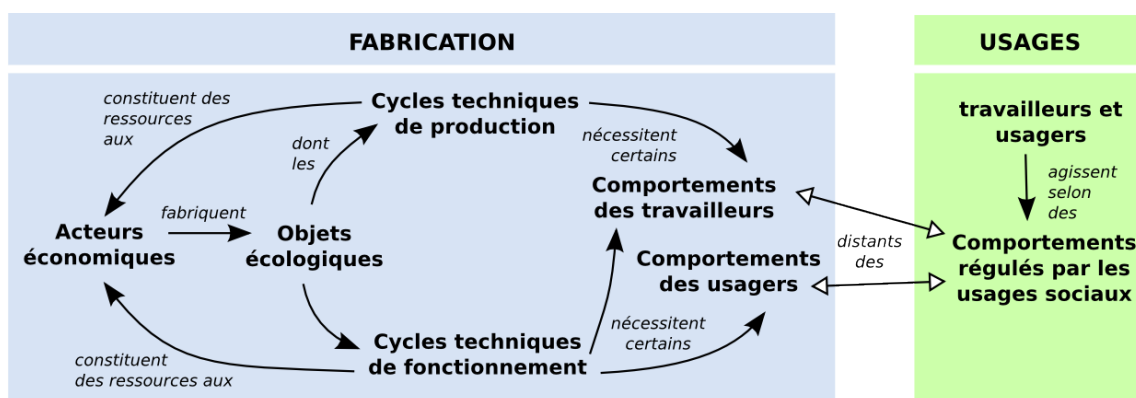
FABRICATION

USAGES

constituent des ressources aux

Cycles techniques de production

dont les

nécessitent certains

Comportements des travailleurs

Acteurs économiques

fabriquent

Objets écologiques

Comportements des usagers

distants des

travailleurs et usagers

agissent selon des

Comportements régulés par les usages sociaux

constituent des ressources aux

Cycles techniques de fonctionnement

nécessitent certains